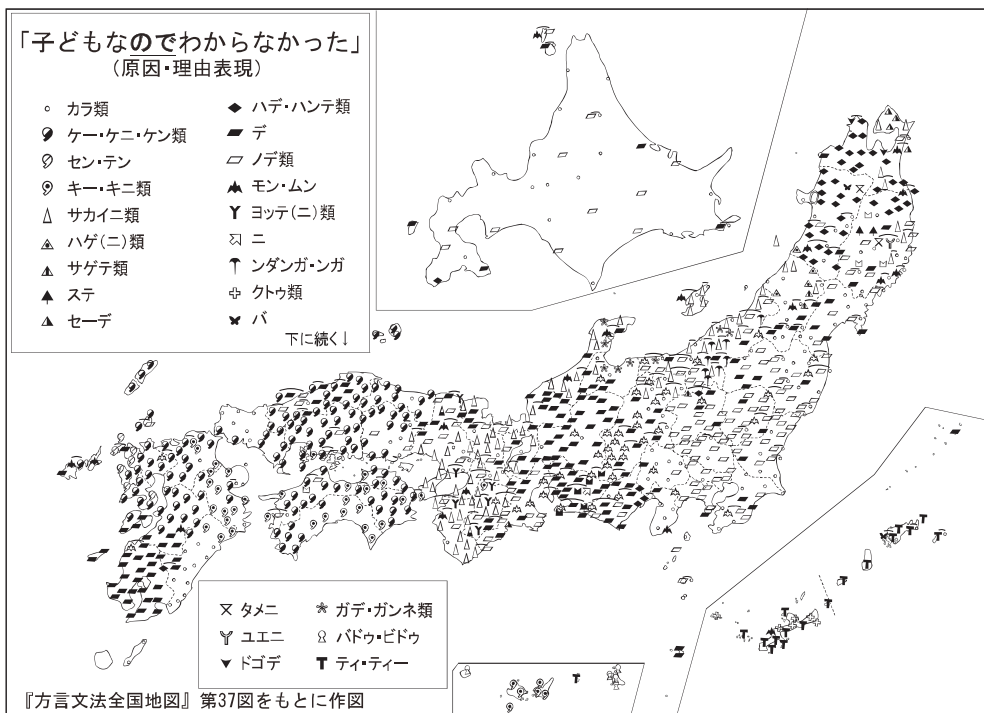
「子どもなのでわからなかった」
（原因・理由表現）

カラ類
ケー・ケニ・ケン類
セン・テン
キー・キニ類
サカイニ類
ハゲ（ニ）類
サゲテ類
ステ
セーデ

ハデ・ハンテ類
デ
ノデ類
モン・ムン
ヨッテ（ニ）類
ニ
ンダンガ・ンガ
クトゥ類
バ
下に続く↓

タメニ
ユエニ
ドゴデ
ガデ・ガンネ類
バドゥ・ビドゥ
ティ・ティー

『方言文法全国地図』第37図をもとに作図